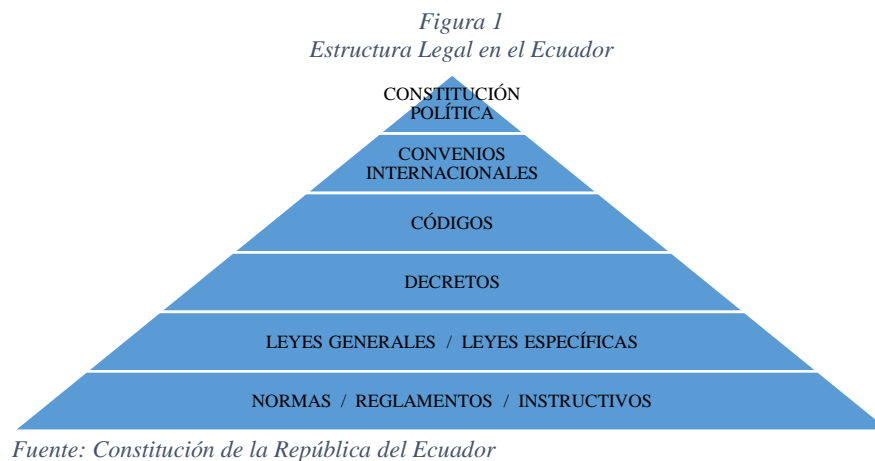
*Figura 1*
*Estructura Legal en el Ecuador*

CONSTITUCIÓN POLÍTICA

CONVENIOS INTERNACIONALES

CÓDIGOS

DECRETOS

LEYES GENERALES / LEYES ESPECÍFICAS

NORMAS / REGLAMENTOS / INSTRUCTIVOS

*Fuente: Constitución de la República del Ecuador*